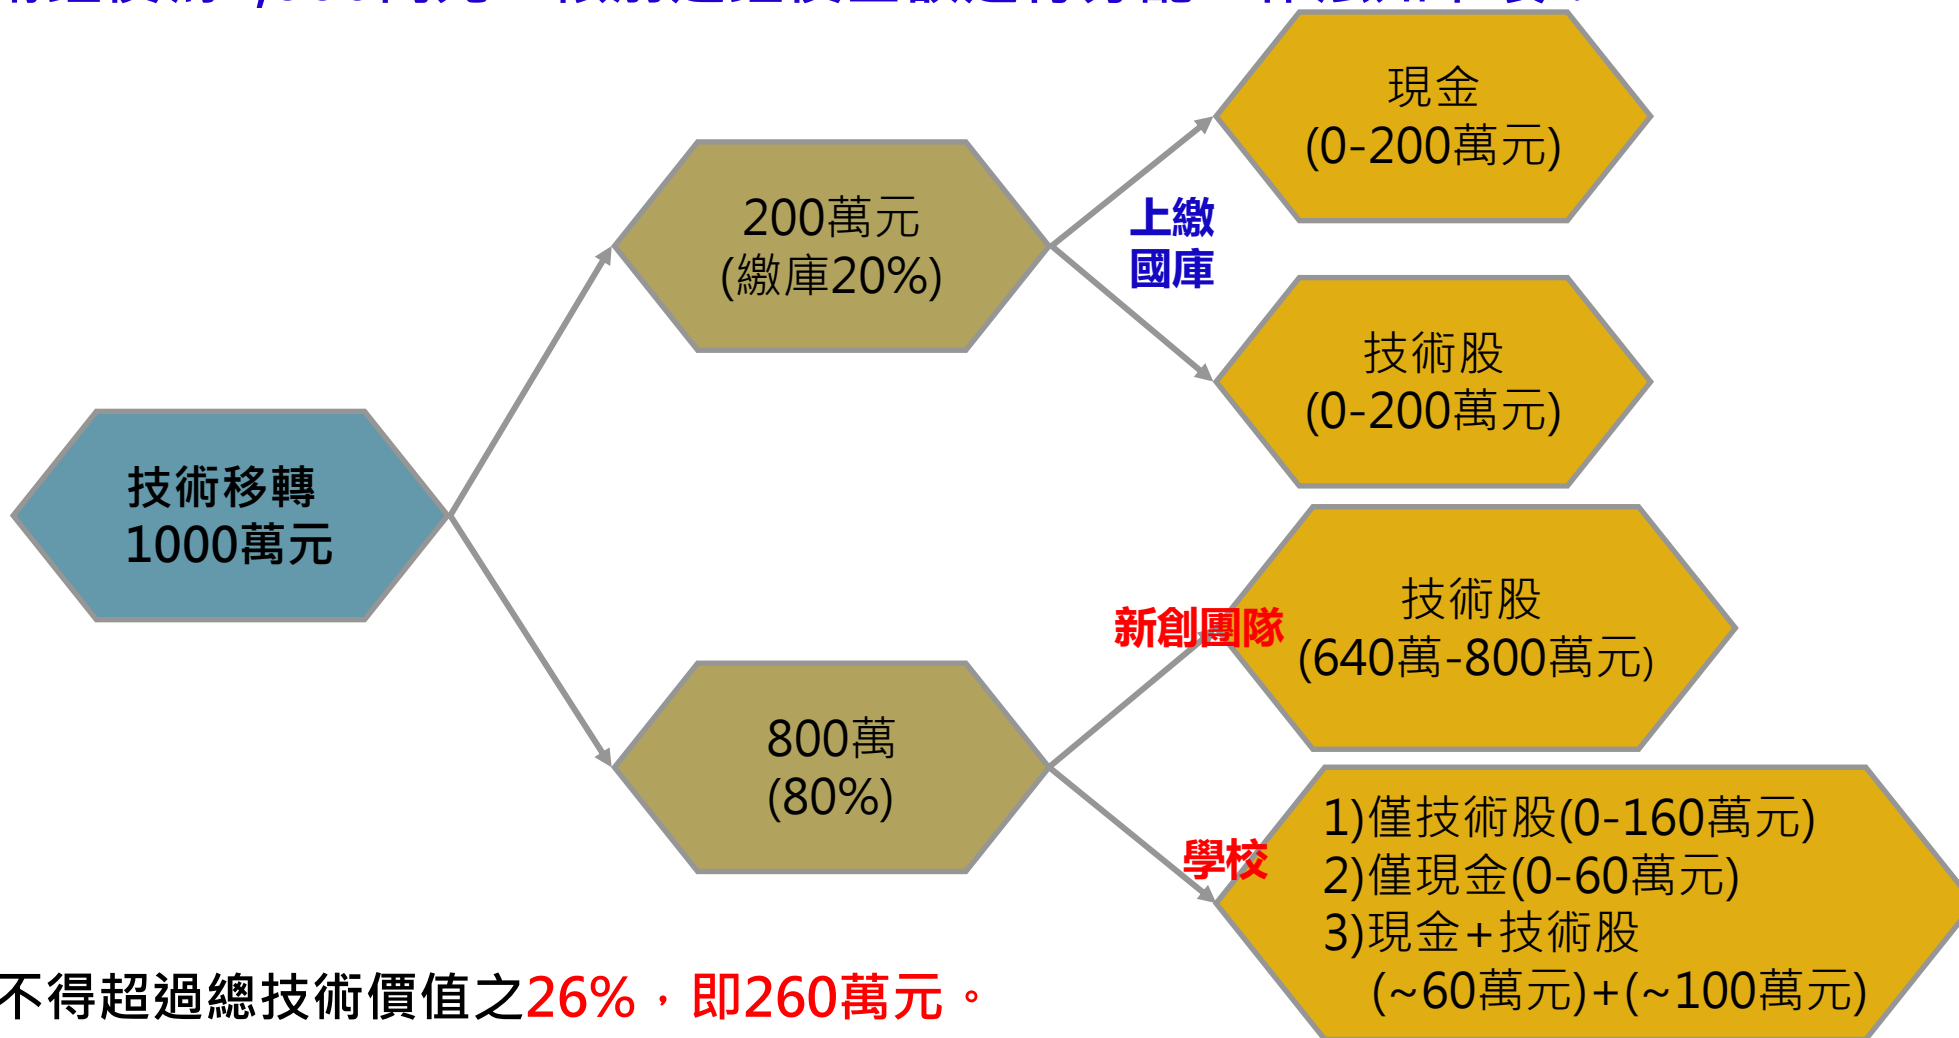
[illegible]

現金
(0-200萬元)

200萬元
(繳庫20%)

上繳
國庫

技術股
(0-200萬元)

技術移轉
1000萬元

新創團隊

技術股
(640萬-800萬元)

800萬
(80%)

學校

1)僅技術股(0-160萬元)
2)僅現金(0-60萬元)
3)現金+技術股
(~60萬元)+(~100萬元)

不得超過總技術價值之26%，即260萬元。